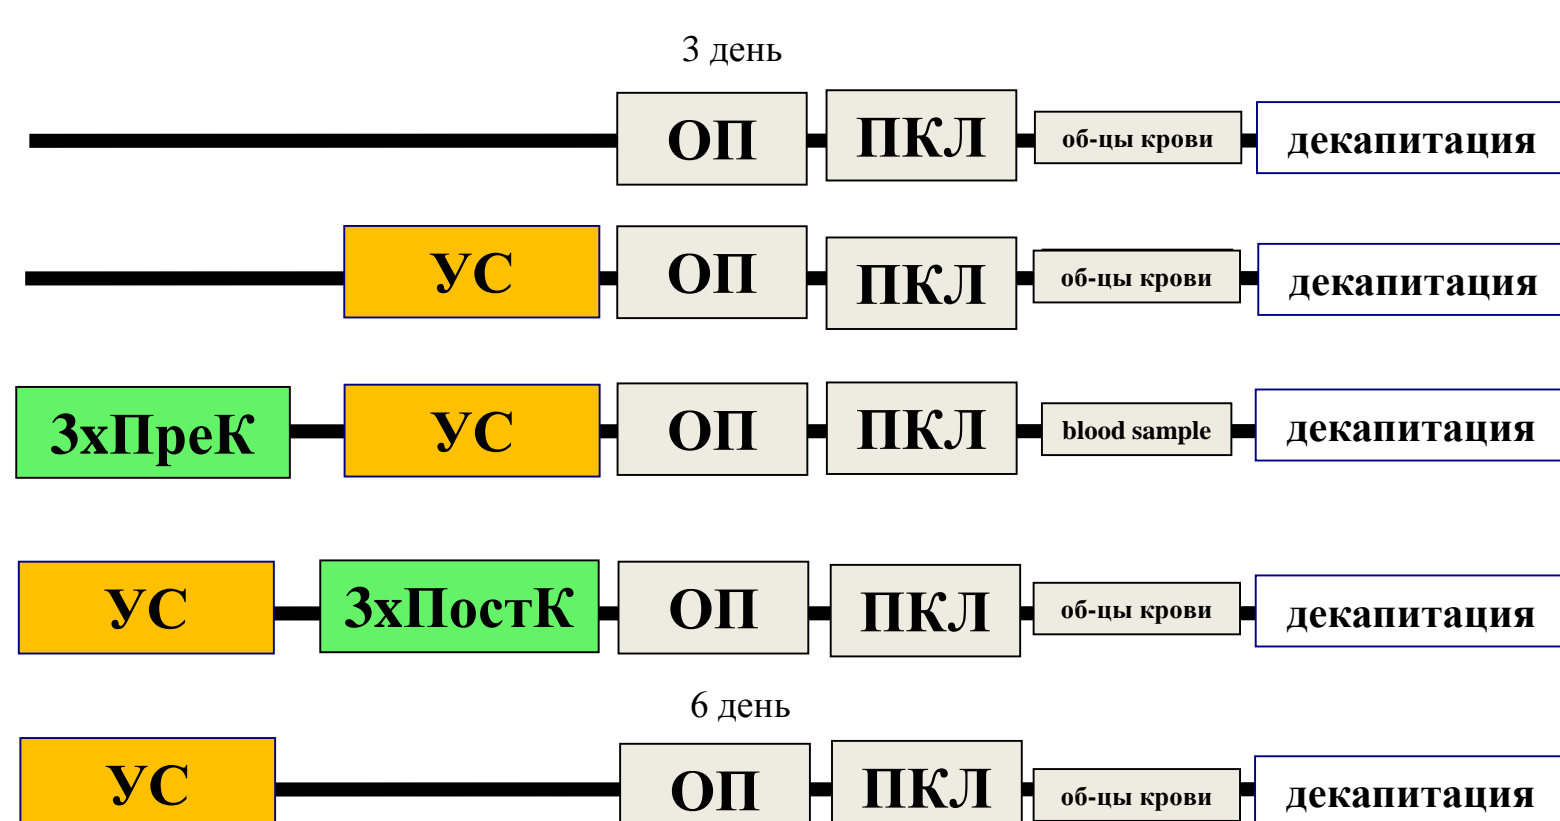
3 день

ОП ПКЛ об-цы крови декапитация

УС ОП ПКЛ об-цы крови декапитация

3хПреК УС ОП ПКЛ blood sample декапитация

УС 3хПостК ОП ПКЛ об-цы крови декапитация

6 день

УС ОП ПКЛ об-цы крови декапитация